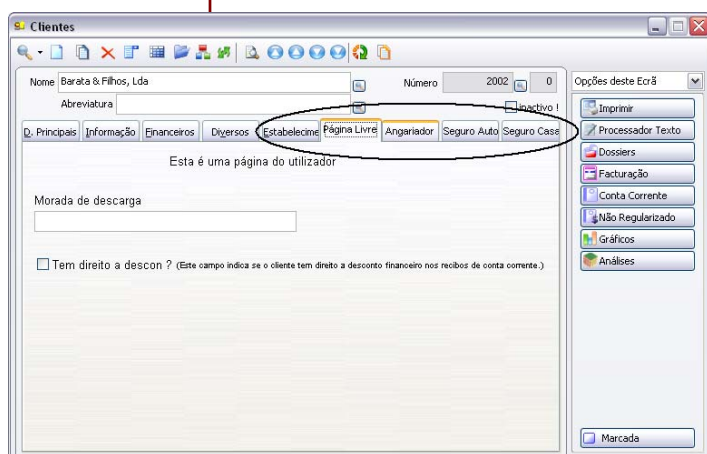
Clientes

Nome Barata & Filhos, Lda

Número 2002 0

Abreviatura

Inactivo !

D. Principais | Informação | Financeiros | Diversos | Estabelecime | Página Livre | Angariador | Seguro Auto | Seguro Casa

Esta é uma página do utilizador

Morada de descarga

Tem direito a descon ? (Este campo indica se o cliente tem direito a desconto financeiro nos recibos de conta corrente.)

Opções deste Ecrã

Imprimir

Processador Texto

Dossiers

Facturação

Conta Corrente

Não Regularizado

Gráficos

Análises

Marcada